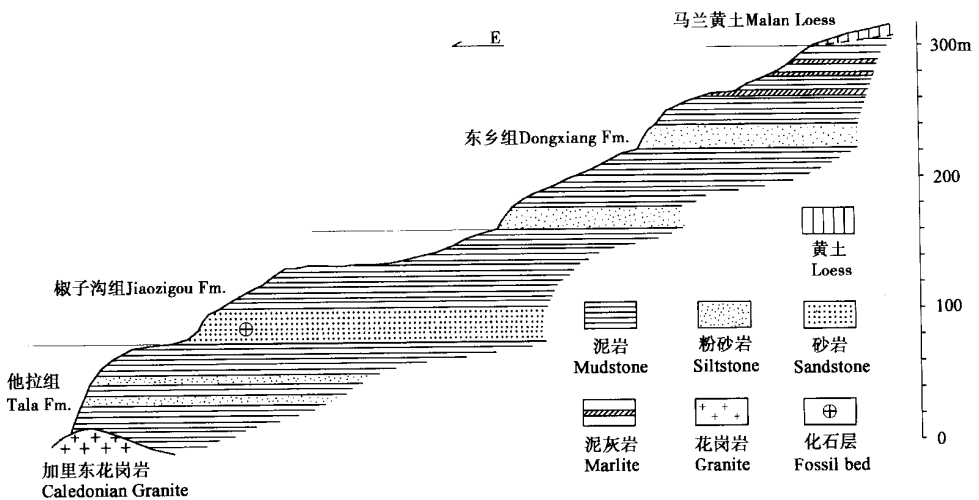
马兰黄土Malan Loess

E

300m

东乡组Dongxiang Fm.

200

黄土
Loess

椒子沟组Jiaozigou Fm.

100

泥岩
Mudstone

粉砂岩
Siltstone

砂岩
Sandstone

他拉组
Tala Fm.

泥灰岩
Marlite

花岗岩
Granite

化石层
Fossil bed

0

加里东花岗岩
Caledonian Granite